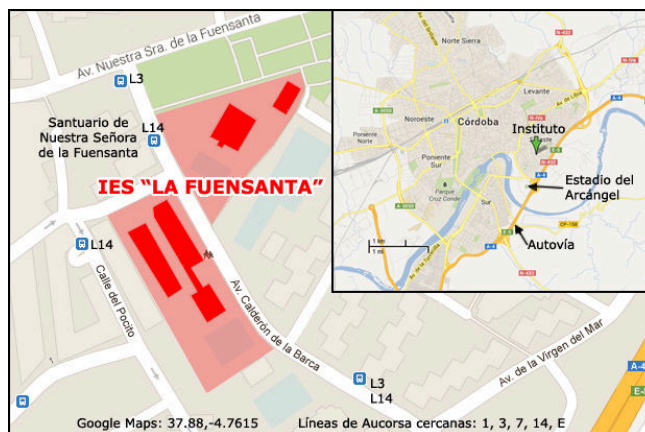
Av. Nuestra Sra. de la Fuensanta
L3
Santuario de Nuestra Señora de la Fuensanta
L14
IES "LA FUENSANTA"
L14
Calle del Pocito
Av. Calderón de la Barca
L3
L14
Av. de la Virgen del Mar
A-4
Norte Sierra
N-432
Levante
Noroeste
Córdoba
Instituto
Poniente Norte
N-4
Centro
A-4
Poniente Sur
Sur
Estadio del Arcángel
Parque Cruz Conde
A-45
1 km
1 mi
Autovía
A-4
Google Maps: 37.88,-4.7615
Líneas de Aucorsa cercanas: 1, 3, 7, 14, E